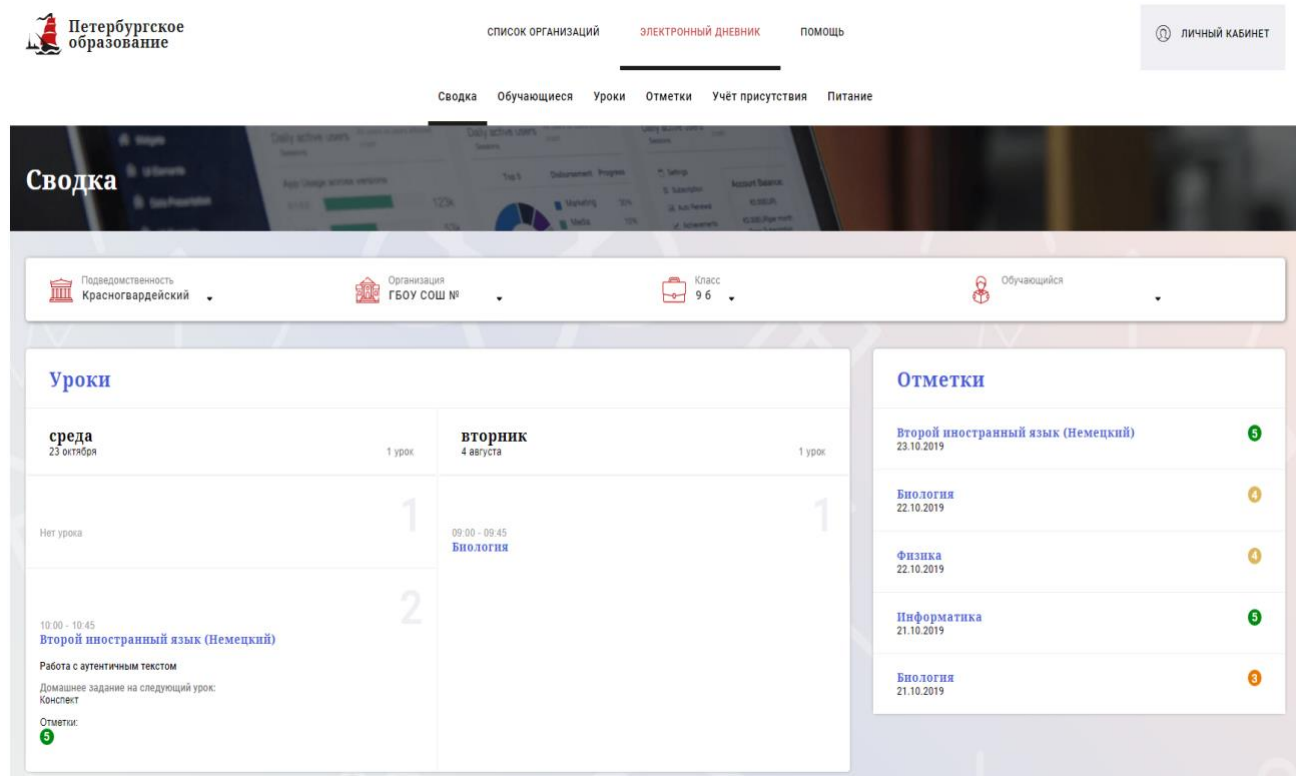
Петербургское образование

СПИСОК ОРГАНИЗАЦИЙ ЭЛЕКТРОННЫЙ ДНЕВНИК ПОМОЩЬ

ЛИЧНЫЙ КАБИНЕТ

Сводка Обучающиеся Уроки Отметки Учёт присутствия Питание

Сводка

Подведомственность
Красногвардейский

Организация
ГБОУ СОШ №

Класс
9 б

Обучающийся

Уроки

среда
23 октября
1 урок

вторник
4 августа
1 урок

1
Нет урока

1
09:00 - 09:45
Биология

2
10:00 - 10:45
Второй иностранный язык (Немецкий)
Работа с аутентичным текстом
Домашнее задание на следующий урок:
Конспект
Отметки:
5

Отметки

Второй иностранный язык (Немецкий)
23.10.2019
5

Биология
22.10.2019
4

Физика
22.10.2019
4

Информатика
21.10.2019
5

Биология
21.10.2019
3